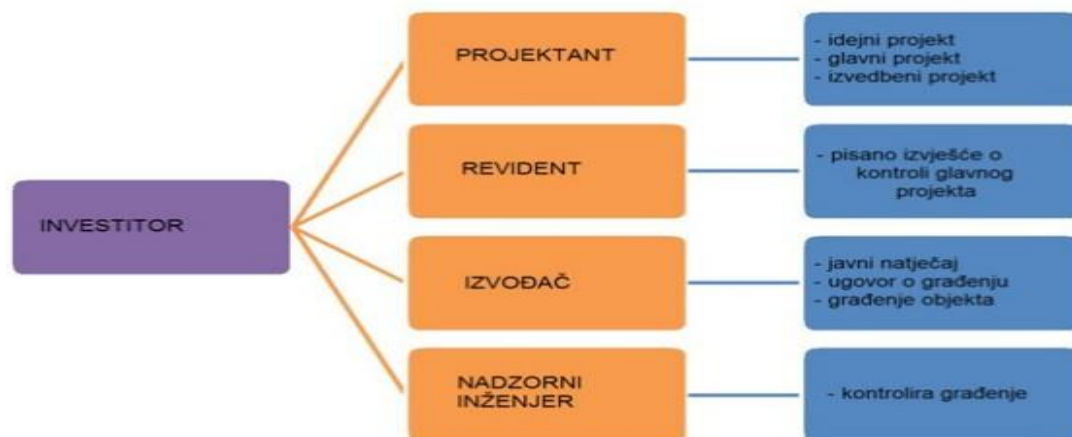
INVESTITOR

PROJEKTANT

- idejni projekt
- glavni projekt
- izvedbeni projekt

REVIDENT

- pisano izvješće o kontroli glavnog projekta

IZVOĐAČ

- javni natječaj
- ugovor o građenju
- građenje objekta

NADZORNI INŽENJER

- kontrolira građenje